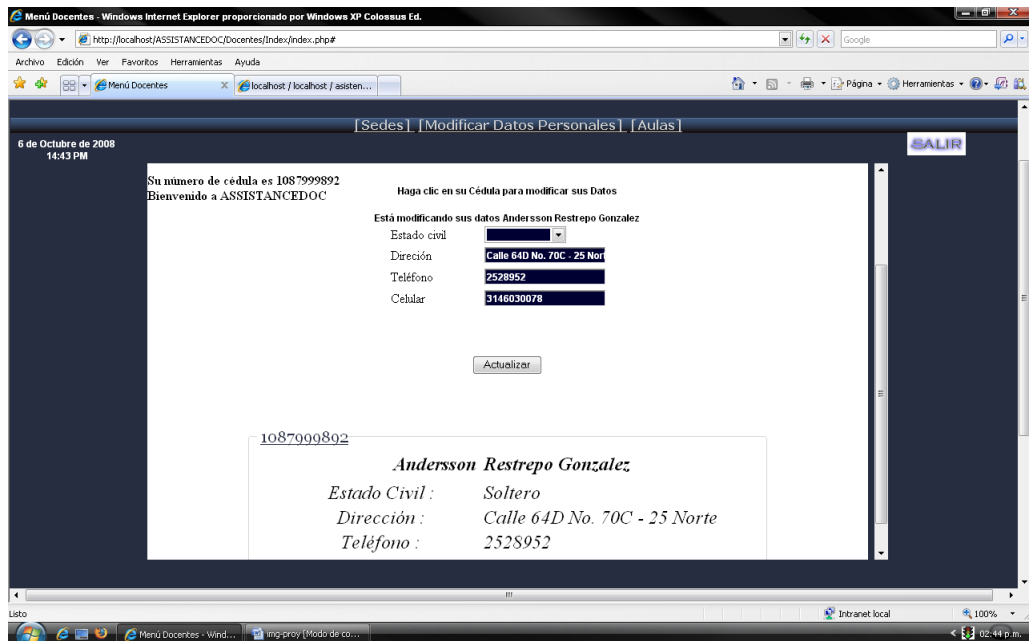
Menú Docentes - Windows Internet Explorer proporcionado por Windows XP Colossus Ed.

http://localhost/ASSISTANCEDOC/Docentes/Index/index.php#

Google

Archivo Edición Ver Favoritos Herramientas Ayuda

Menú Docentes

localhost / localhost / asisten...

Página Herramientas

[Sedes] [Modificar Datos Personales] [Aulas]

6 de Octubre de 2008
14:43 PM

SALIR

Su número de cédula es 1087999892
Bienvenido a ASSISTANCEDOC

Haga clic en su Cédula para modificar sus Datos

Está modificando sus datos Andersson Restrepo Gonzalez

Estado civil

Direción Calle 64D No. 70C - 25 Nort

Teléfono 2528952

Celular 3146030078

Actualizar

1087999892

Andersson Restrepo Gonzalez

Estado Civil : Soltero

Dirección : Calle 64D No. 70C - 25 Norte

Teléfono : 2528952

Listo

Intranet local

100%

Menú Docentes - Wind...

img-proy [Modo de co...

02:44 p.m.